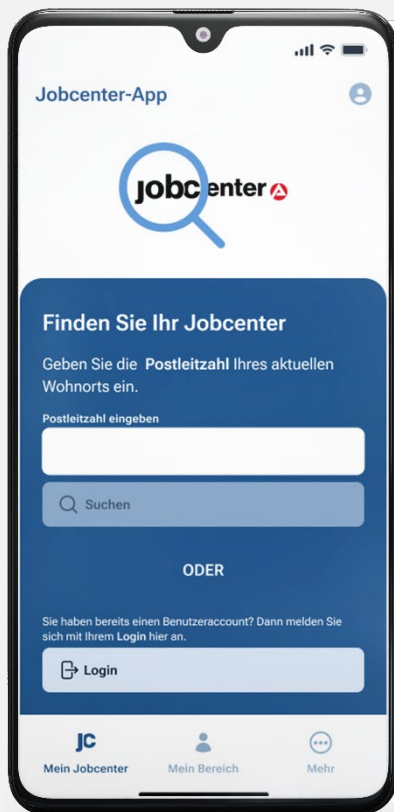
Jobcenter-App

jobcenter

Finden Sie Ihr Jobcenter

Geben Sie die Postleitzahl Ihres aktuellen Wohnorts ein.

Postleitzahl eingeben

Suchen

ODER

Sie haben bereits einen Benutzeraccount? Dann melden Sie sich mit Ihrem Login hier an.

Login

JC
Mein Jobcenter

Mein Bereich

Mehr